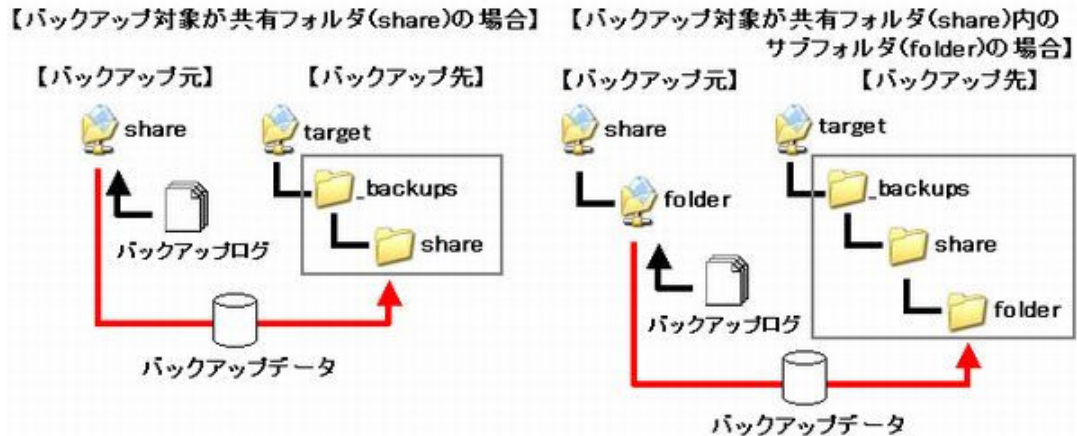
【バックアップ対象が共有フォルダ(share)の場合】

【バックアップ元】

share

バックアップログ

【バックアップ先】

target

_backups

share

バックアップデータ

【バックアップ対象が共有フォルダ(share)内のサブフォルダ(folder)の場合】

【バックアップ元】

share

folder

バックアップログ

【バックアップ先】

target

_backups

share

folder

バックアップデータ